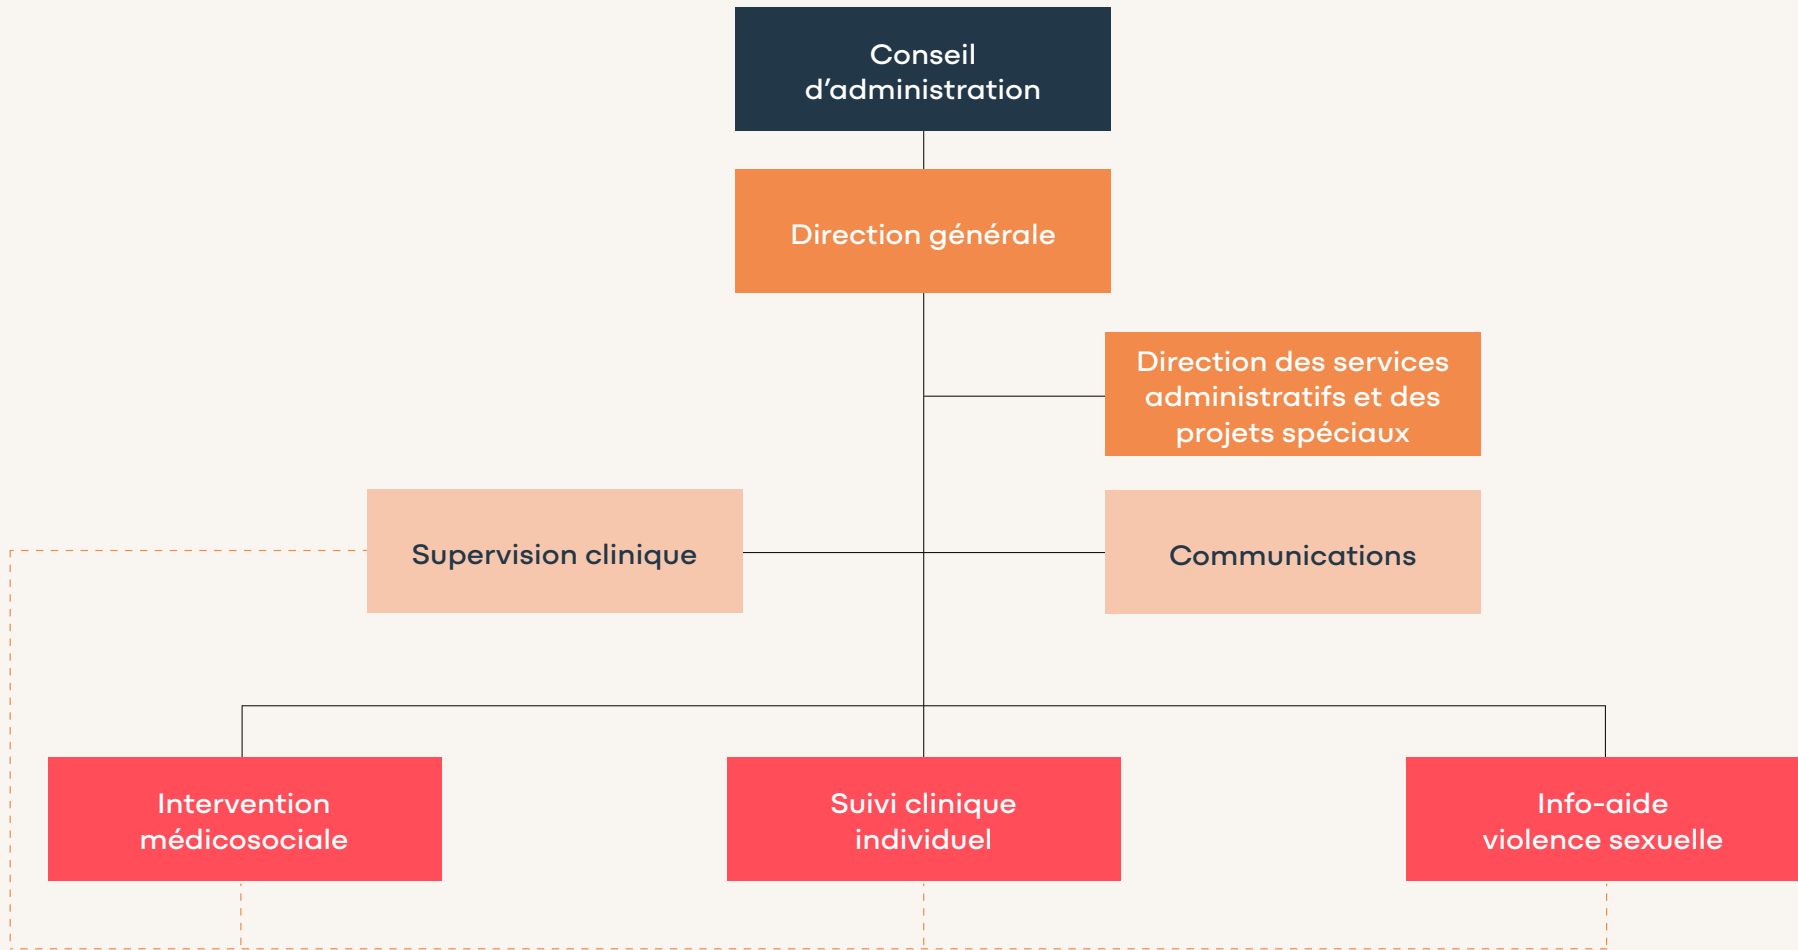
Conseil d’administration

Direction générale

Direction des services administratifs et des projets spéciaux

Supervision clinique

Communications

Intervention médicosociale

Suivi clinique individuel

Info-aide violence sexuelle